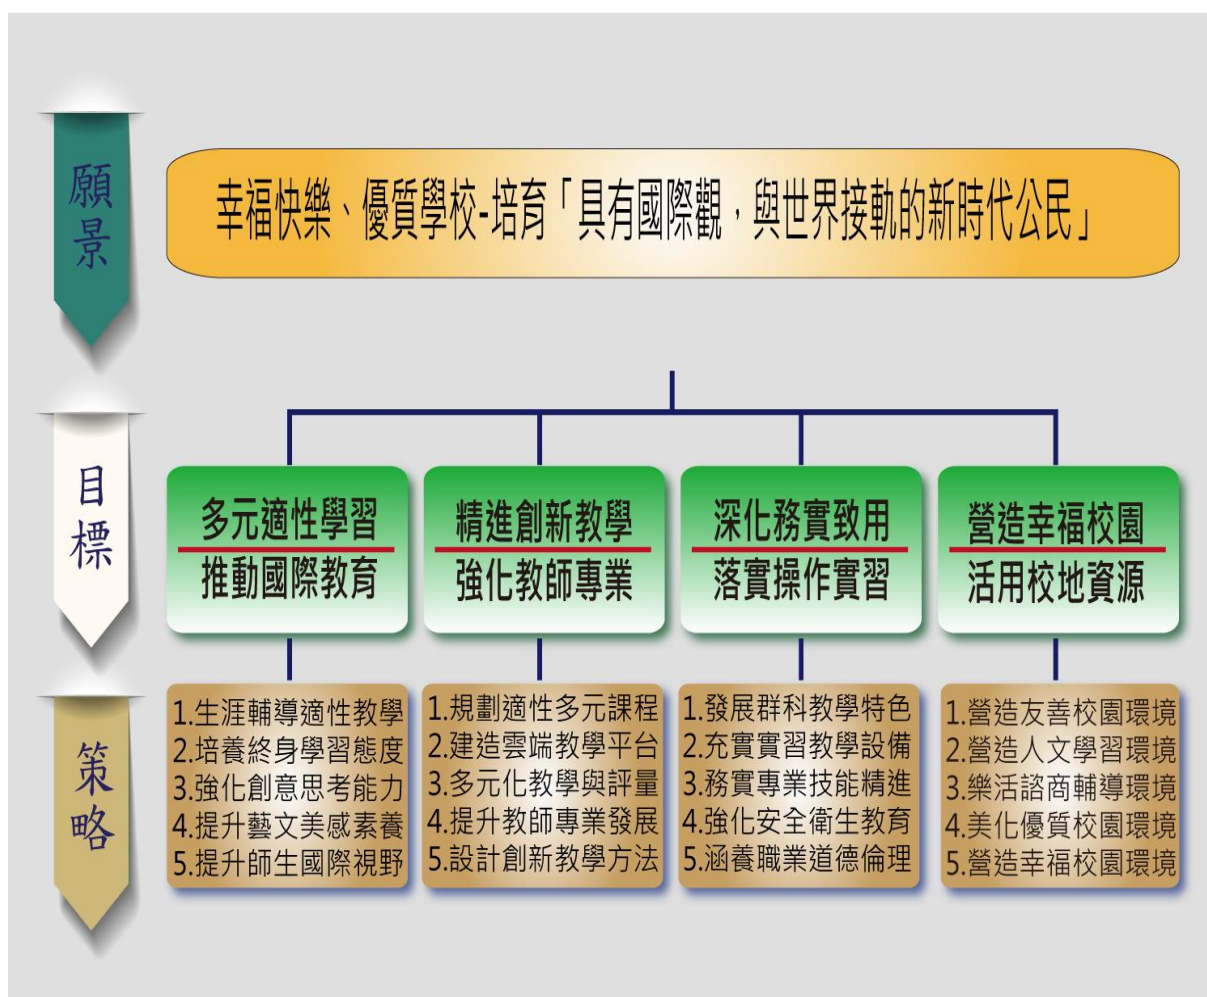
願景

幸福快樂、優質學校-培育「具有國際觀，與世界接軌的新時代公民」

目標

多元適性學習
推動國際教育

精進創新教學
強化教師專業

深化務實致用
落實操作實習

營造幸福校園
活用校地資源

策略

1.生涯輔導適性教學
2.培養終身學習態度
3.強化創意思考能力
4.提升藝文美感素養
5.提升師生國際視野

1.規劃適性多元課程
2.建造雲端教學平台
3.多元化教學與評量
4.提升教師專業發展
5.設計創新教學方法

1.發展群科教學特色
2.充實實習教學設備
3.務實專業技能精進
4.強化安全衛生教育
5.涵養職業道德倫理

1.營造友善校園環境
2.營造人文學習環境
3.樂活諮商輔導環境
4.美化優質校園環境
5.營造幸福校園環境